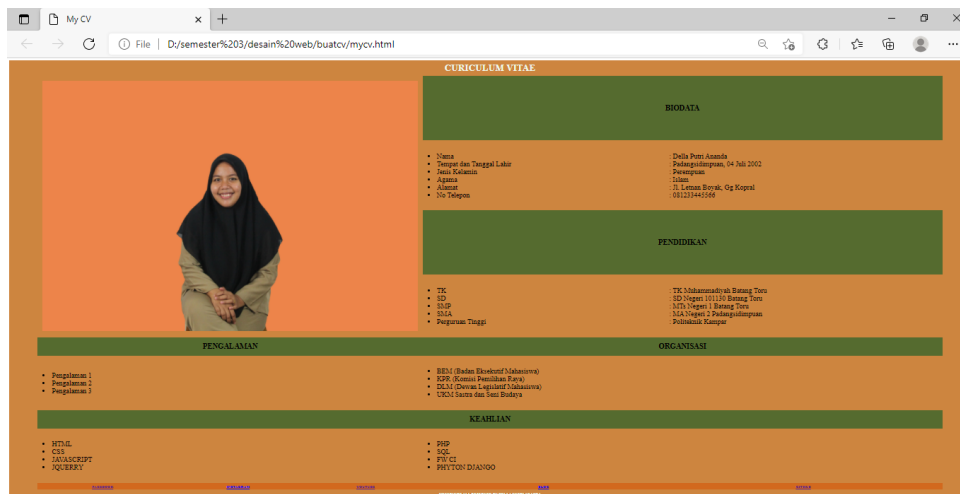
My CV
File | D:/semester%203/desain%20web/buatcv/mycv.html

CURICULUM VITAE

BIODATA

- Nama : Della Putri Ananda
- Tempat dan Tanggal Lahir : Padangsidimpuan, 04 Juli 2002
- Jenis Kelamin : Perempuan
- Agama : Islam
- Alamat : Jl. Leman Boyak, Gg Kopral
- No Telepon : 081233445566

PENDIDIKAN

- TK : TK Muhammadiyah Batang Toru
- SD : SD Negeri 101130 Batang Toru
- SMP : MTs Negeri 1 Batang Toru
- SMA : MA Negeri 2 Padangsidimpuan
- Perguruan Tinggi : Politeknik Kampar

PENGALAMAN

- Pengalaman 1
- Pengalaman 2
- Pengalaman 3

ORGANISASI

- BEM (Badan Eksekutif Mahasiswa)
- KPR (Komisi Pemilihan Raya)
- DLM (Dewan Legislatif Mahasiswa)
- UKM Sastra dan Seni Budaya

KEAHLIAN

- HTML
- CSS
- JAVASCRIPT
- JQUERY

- PHP
- SQL
- FW CI
- PHYTON DJANGO

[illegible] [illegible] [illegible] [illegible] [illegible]
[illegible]